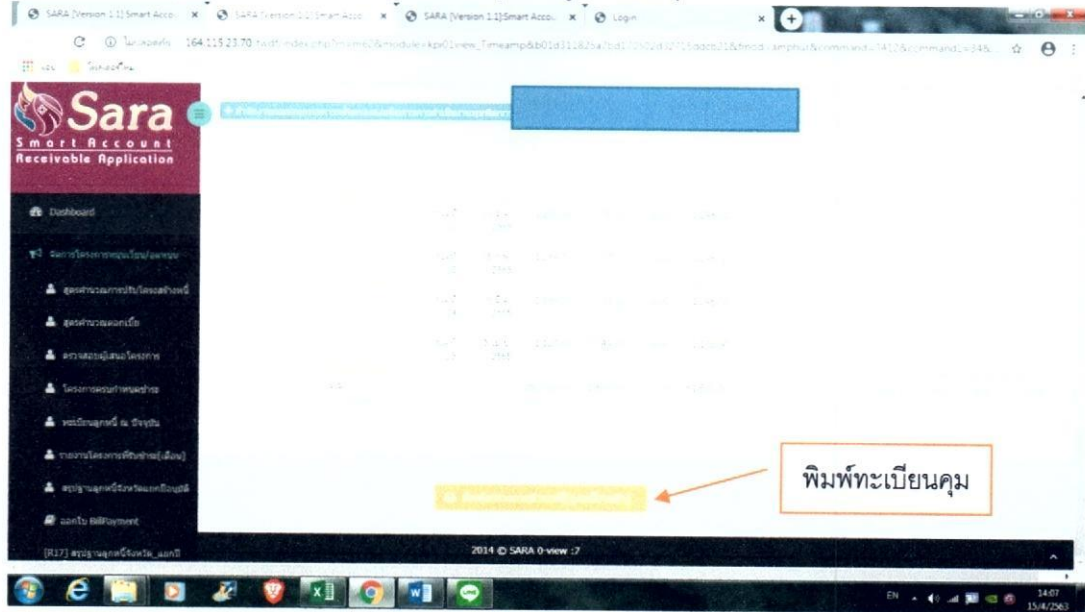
SARA [Version 1.1] Smart Acco... × SARA [Version 1.1] Smart Acco... × SARA [Version 1.1] Smart Acco... × Login ×

164.115.23.70

Sara
Smart Account
Receivable Application

Dashboard

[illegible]

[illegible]

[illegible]

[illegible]

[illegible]

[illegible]

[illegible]

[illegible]

ออกใบ BillPayment

[R17] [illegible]

พิมพ์ทะเบียนคุม

2014 © SARA 0-view :7

EN 14:07 15/4/2563